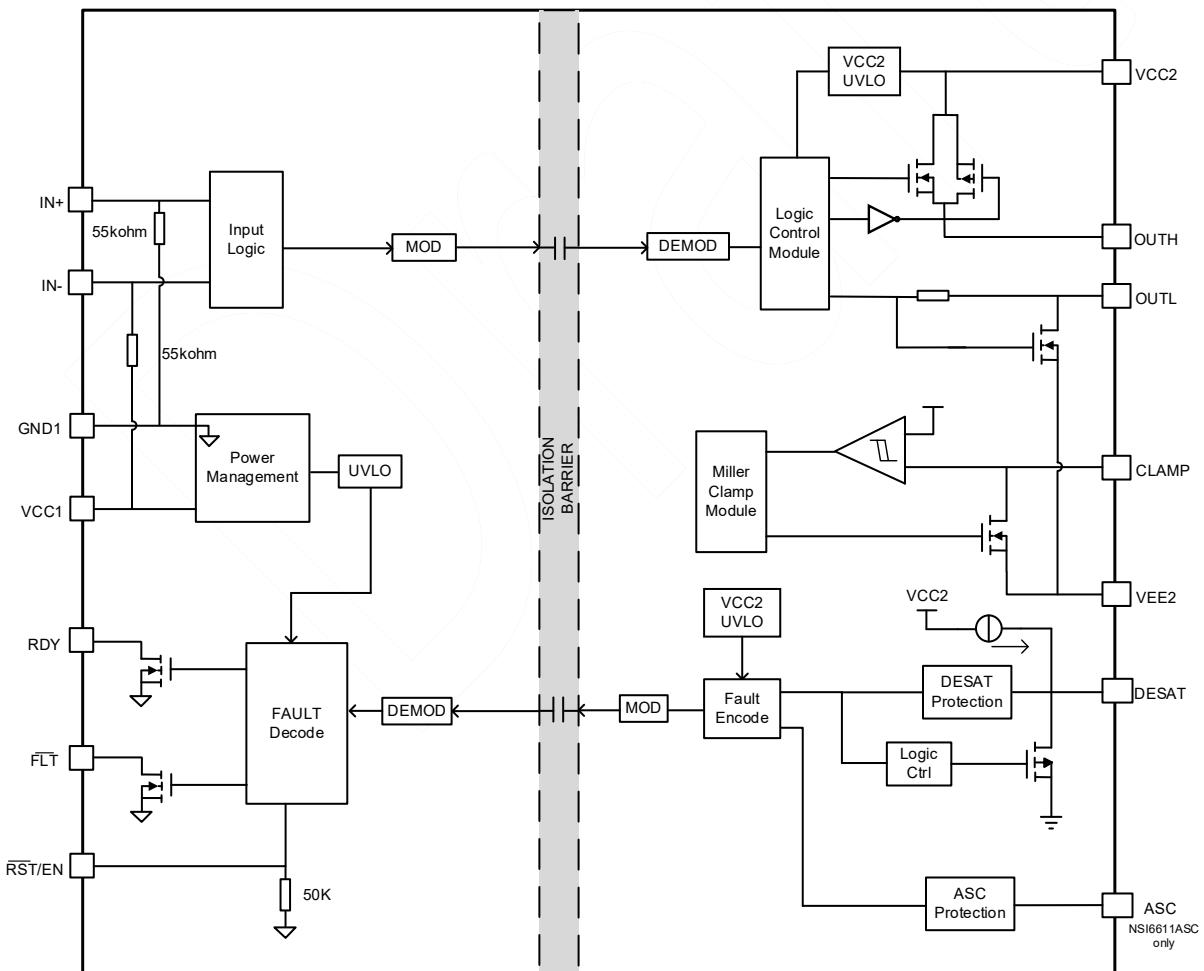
VCC2 UVLO

VCC2

IN+

55kohm

Input Logic

MOD

DEMOD

Logic Control Module

OUTH

IN-

OUTL

55kohm

GND1

Power Management

UVLO

ISOLATION BARRIER

Miller Clamp Module

CLAMP

VCC1

VEE2

VCC2 UVLO

VCC2

RDY

FAULT Decode

DEMOD

MOD

Fault Encode

DESAT Protection

DESAT

$\overline{FLT}$

Logic Ctrl

$\overline{RST}$/EN

50K

ASC Protection

ASC

NSI6611ASC only